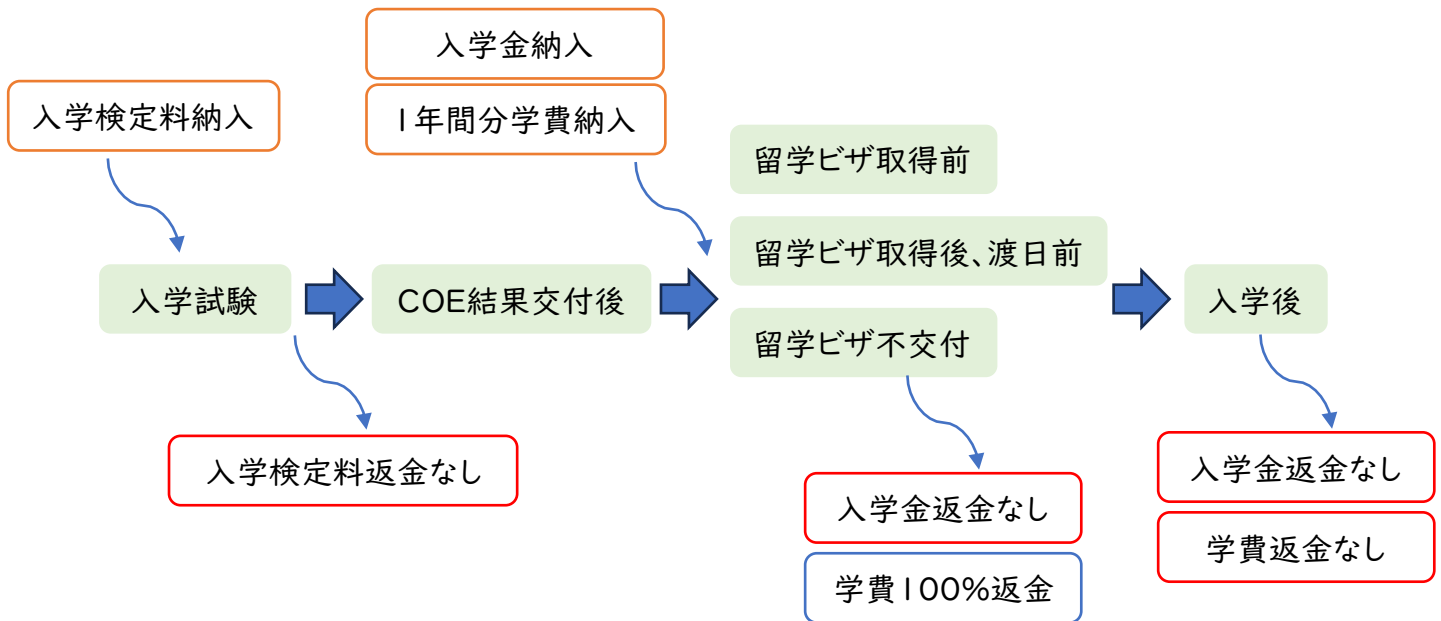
入学金納入

1年間分学費納入

入学検定料納入

留学ビザ取得前

留学ビザ取得後、渡日前

留学ビザ不交付

入学試験

COE結果交付後

入学後

入学検定料返金なし

入学金返金なし

学費100%返金

入学金返金なし

学費返金なし